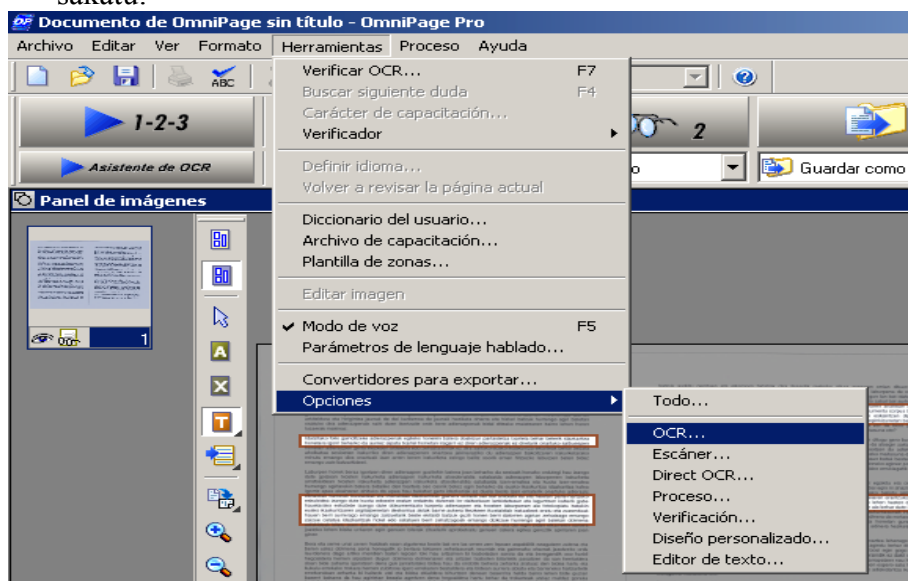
sakata.

Documento de OmniPage sin título - OmniPage Pro

Archivo Editar Ver Formato Herramientas Proceso Ayuda

1-2-3

Asistente de OCR

Panel de imágenes

1

Verificar OCR... F7
Buscar siguiente duda F4
Carácter de capacitación...
Verificador

Definir idioma...
Volver a revisar la página actual

Diccionario del usuario...
Archivo de capacitación...
Plantilla de zonas...

Editar imagen

✔ Modo de voz F5
Parámetros de lenguaje hablado...

Convertidores para exportar...
Opciones

Todo...

OCR...
Escáner...
Direct OCR...
Proceso...
Verificación...
Diseño personalizado...
Editor de texto...

2

Guardar como